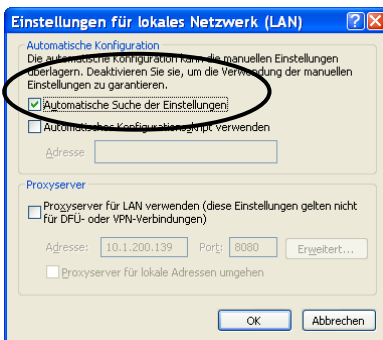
Einstellungen für lokales Netzwerk (LAN)

?

X

Automatische Konfiguration

Die automatische Konfiguration kann die manuellen Einstellungen überlagern. Deaktivieren Sie sie, um die Verwendung der manuellen Einstellungen zu garantieren.

Automatische Suche der Einstellungen

Automatisches Konfigurationsskript verwenden

Adresse

Proxyserver

Proxyserver für LAN verwenden (diese Einstellungen gelten nicht für DFÜ- oder VPN-Verbindungen)

Adresse: 10.1.200.139 Port: 8080 Erweitert...

Proxyserver für lokale Adressen umgehen

OK

Abbrechen